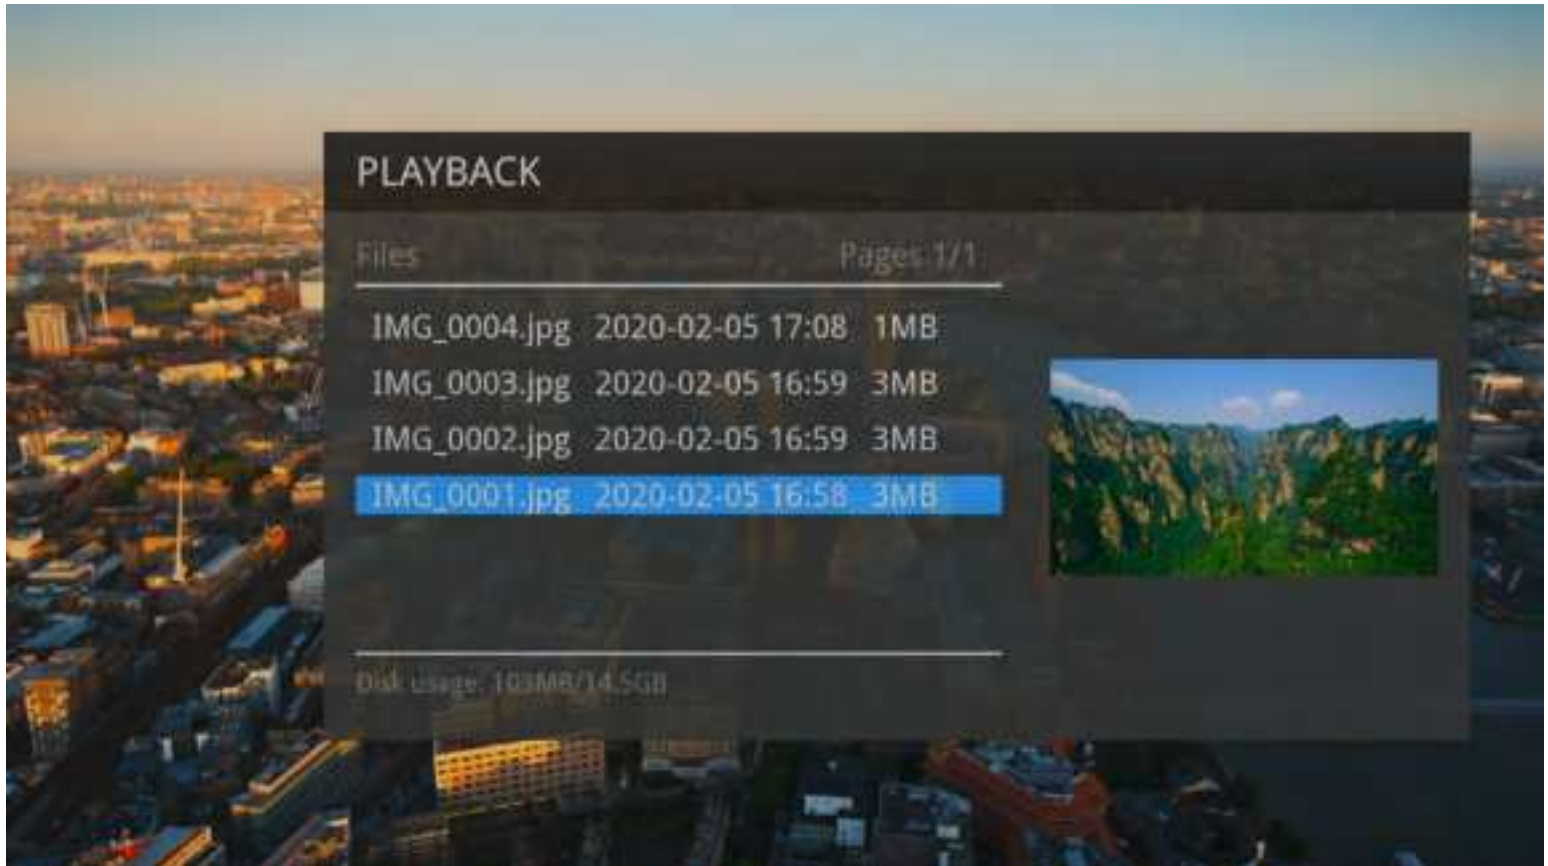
PLAYBACK

Files

Pages: 1/1

| | | |
|---|---|---|
| IMG_0004.jpg | 2020-02-05 17:08 | 1MB |
| IMG_0003.jpg | 2020-02-05 16:59 | 3MB |
| IMG_0002.jpg | 2020-02-05 16:59 | 3MB |
| IMG_0001.jpg | 2020-02-05 16:58 | 3MB |

Disk usage: 103MB/14.5GB